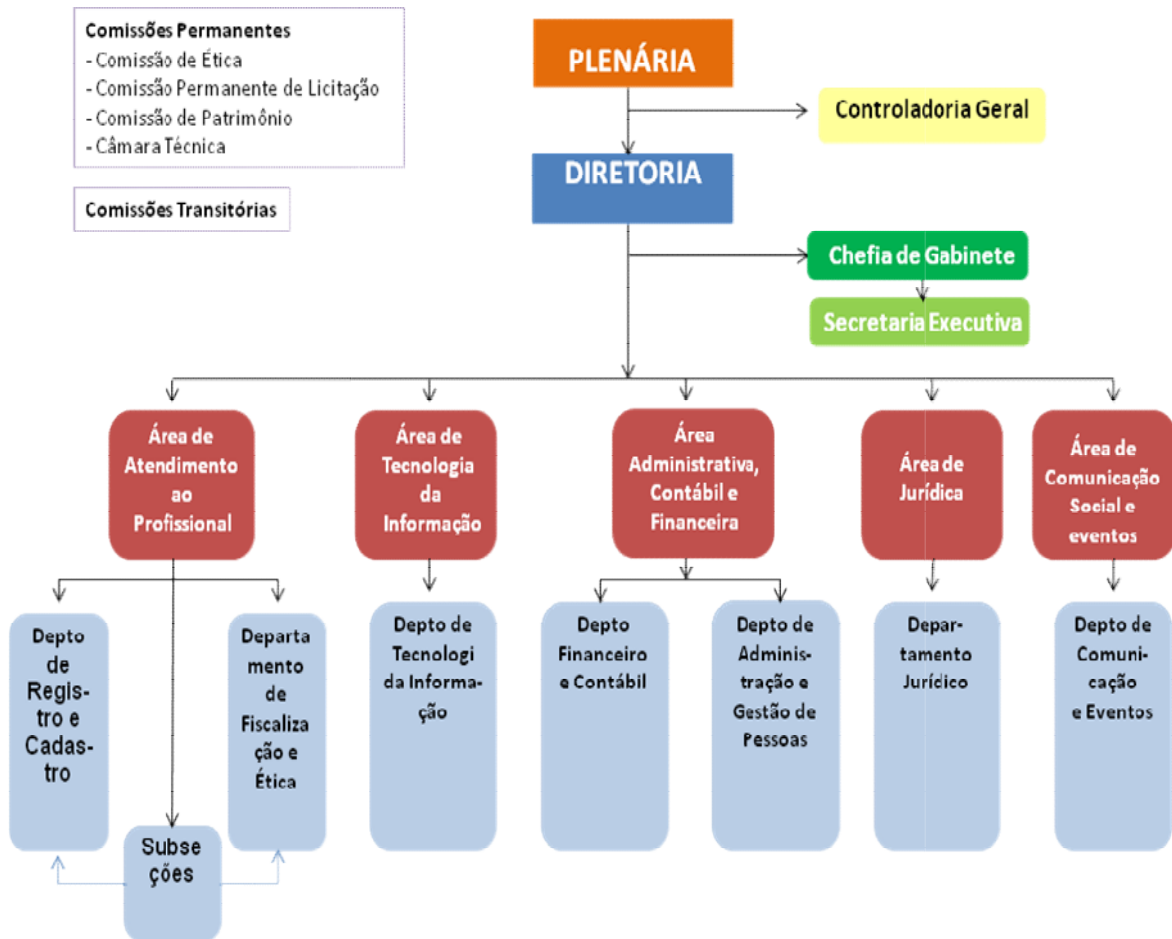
Comissões Permanentes
- Comissão de Ética
- Comissão Permanente de Licitação
- Comissão de Patrimônio
- Câmara Técnica

Comissões Transitórias

PLENÁRIA

Controladoria Geral

DIRETORIA

Chefia de Gabinete

Secretaria Executiva

Área de Atendimento ao Profissional

Área de Tecnologia da Informação

Área Administrativa, Contábil e Financeira

Área de Jurídica

Área de Comunicação Social e eventos

Depto de Registro e Cadastro

Departamento de Fiscalização e Ética

Subseções

Depto de Tecnologia da Informação

Depto Financeiro e Contábil

Depto de Administração e Gestão de Pessoas

Departamento Jurídico

Depto de Comunicação e Eventos